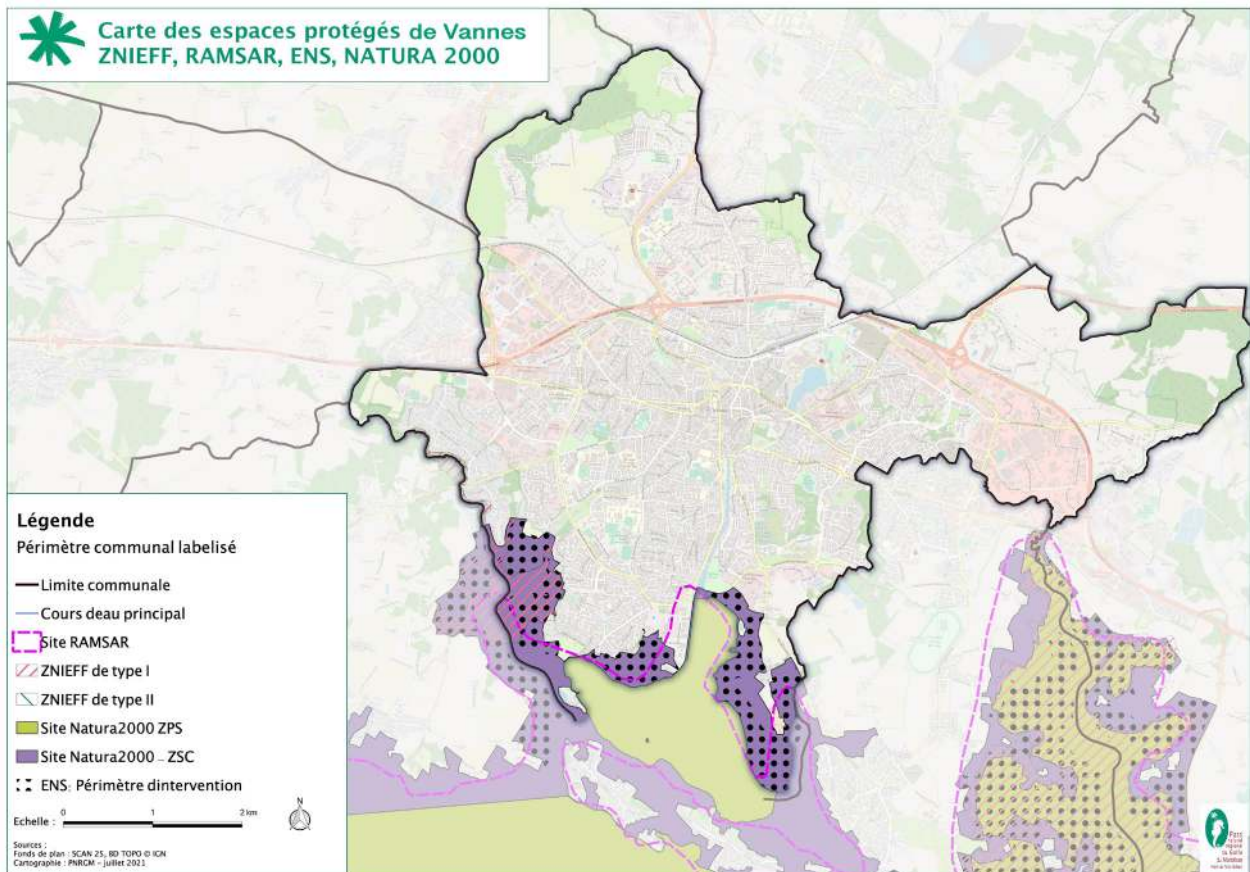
Carte des espaces protégés de Vannes
ZNIEFF, RAMSAR, ENS, NATURA 2000

Légende
Périmètre communal labelisé

Limite communale
Cours deau principal
Site RAMSAR
ZNIEFF de type I
ZNIEFF de type II
Site Natura2000 ZPS
Site Natura2000 – ZSC
ENS: Périmètre dintervention

Echelle : 0 1 2 km

N

Sources :
Fonds de plan : SCAN 25, BD TOPO © IGN
Cartographie : PNRGM – juillet 2021

Parc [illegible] Golfe du Morbihan